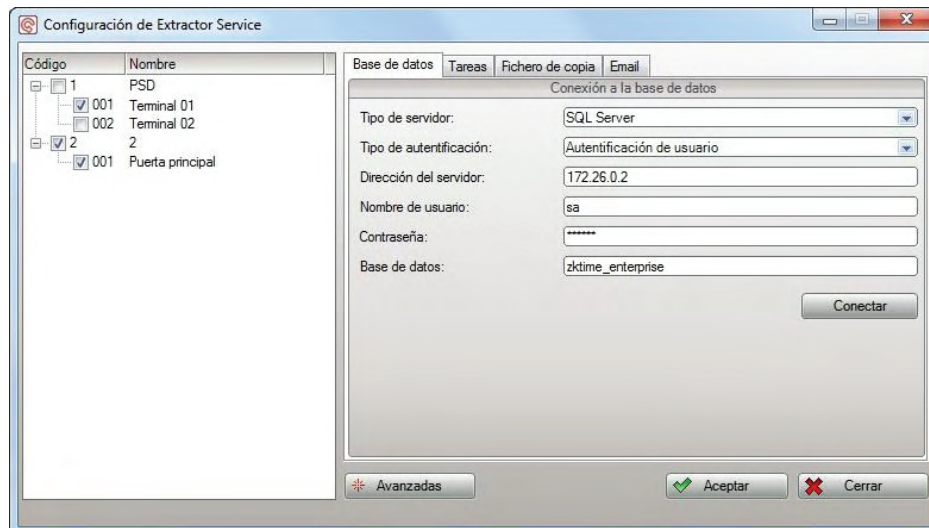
Configuración de Extractor Service

| Código | Nombre |
|---|---|
| 1 | PSD |
| 001 | Terminal 01 |
| 002 | Terminal 02 |
| 2 | 2 |
| 001 | Puerta principal |

Base de datos | Tareas | Fichero de copia | Email

Conexión a la base de datos

Tipo de servidor: SQL Server

Tipo de autentificación: Autentificación de usuario

Dirección del servidor: 172.26.0.2

Nombre de usuario: sa

Contraseña: ******

Base de datos: zktime_enterprise

Conectar

Avanzadas

Aceptar

Cerrar